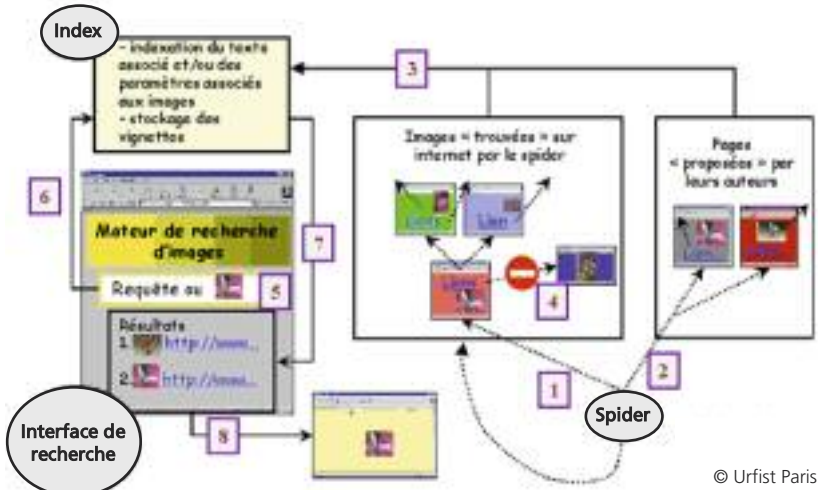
Index

- indexation du texte associé et/ou des paramètres associés aux images
- stockage des vignettes

3

Images « trouvées » sur internet par le spider

Lien

Lien

Lien

4

Pages « proposées » par leurs auteurs

Lien

Lien

6

Moteur de recherche d'images

7

Requête ou

5

Résultats
1. http://www...
2. http://www...

1

2

Spider

Interface de recherche

8

© Urfist Paris